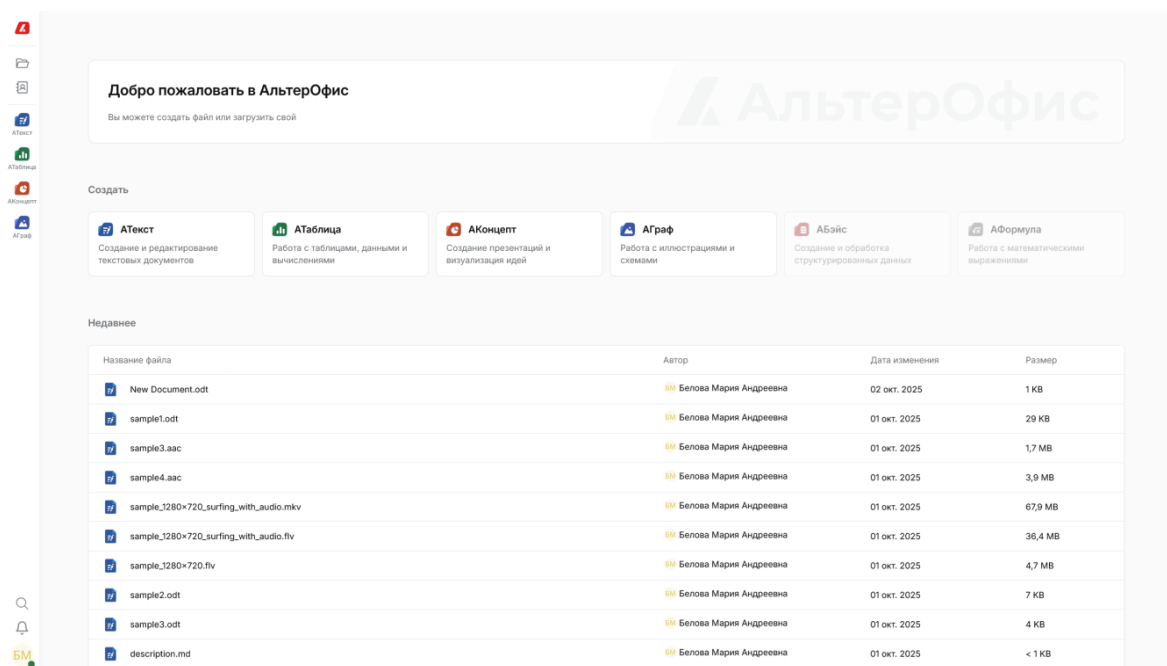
АТекст
АТаблица
АКонцепт
АГраф

Добро пожаловать в АльтерОфис

Вы можете создать файл или загрузить свой

АльтерОфис

Создать

АТекст
Создание и редактирование текстовых документов

АТаблица
Работа с таблицами, данными и вычислениями

АКонцепт
Создание презентаций и визуализация идей

АГраф
Работа с иллюстрациями и схемами

АБэйс
Создание и обработка структурированных данных

АФормула
Работа с математическими выражениями

Недавнее

| Название файла | Автор | Дата изменения | Размер |
|---|---|---|---|
| New Document.odt | БМ Белова Мария Андреевна | 02 окт. 2025 | 1 KB |
| sample1.odt | БМ Белова Мария Андреевна | 01 окт. 2025 | 29 KB |
| sample3.aac | БМ Белова Мария Андреевна | 01 окт. 2025 | 1,7 MB |
| sample4.aac | БМ Белова Мария Андреевна | 01 окт. 2025 | 3,9 MB |
| sample_1280×720_surfing_with_audio.mkv | БМ Белова Мария Андреевна | 01 окт. 2025 | 67,9 MB |
| sample_1280×720_surfing_with_audio.flv | БМ Белова Мария Андреевна | 01 окт. 2025 | 36,4 MB |
| sample_1280×720.flv | БМ Белова Мария Андреевна | 01 окт. 2025 | 4,7 MB |
| sample2.odt | БМ Белова Мария Андреевна | 01 окт. 2025 | 7 KB |
| sample3.odt | БМ Белова Мария Андреевна | 01 окт. 2025 | 4 KB |
| description.md | БМ Белова Мария Андреевна | 01 окт. 2025 | < 1 KB |

БМ